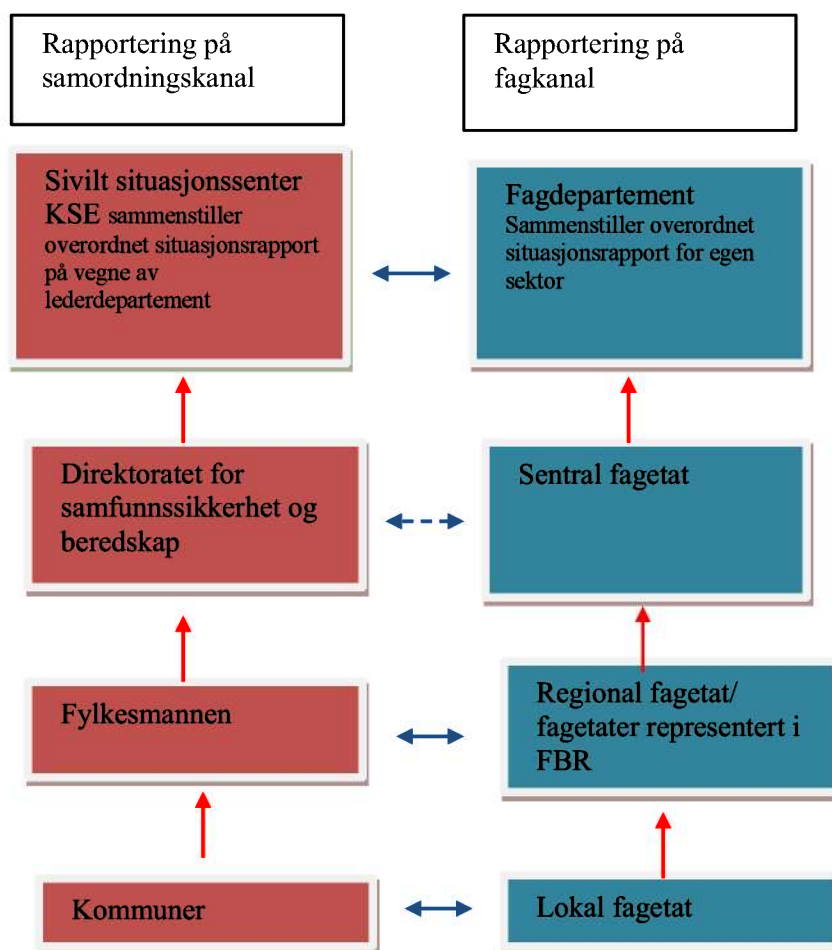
Rapportering på samordningskanal

Rapportering på fagkanal

Sivilt situasjonssenter KSE sammenstiller overordnet situasjonsrapport på vegne av lederdepartement

Fagdepartement Sammenstiller overordnet situasjonsrapport for egen sektor

Direktoratet for samfunnssikkerhet og beredskap

Sentral fagetat

Fylkesmannen

Regional fagetat/ fagetater representert i FBR

Kommuner

Lokal fagetat